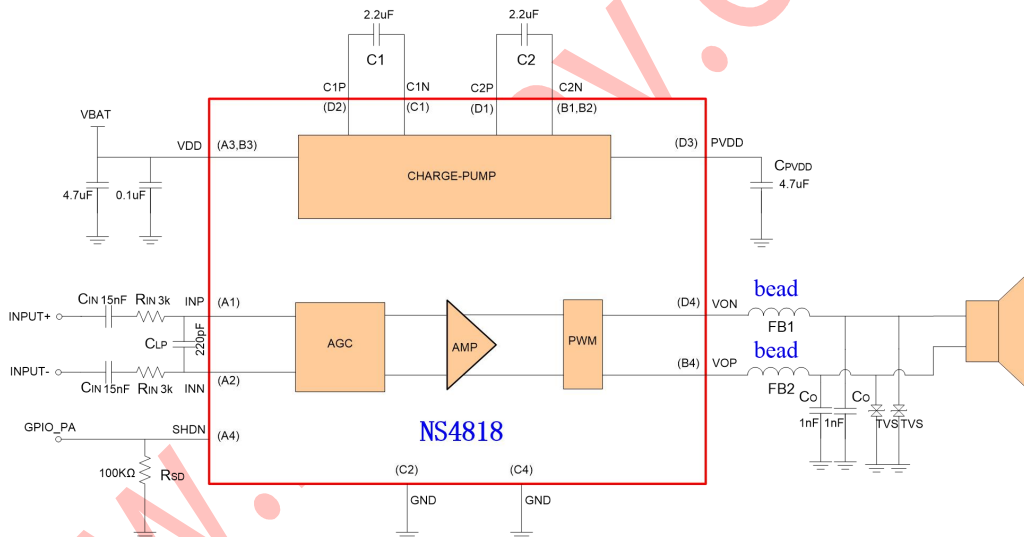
2.2uF
C1
2.2uF
C2
C1P
(D2)
C1N
(C1)
C2P
(D1)
C2N
(B1,B2)
VBAT
VDD
(A3,B3)
CHARGE-PUMP
(D3)
PVDD
$C_{PVDD}$
4.7uF
4.7uF
0.1uF
$C_{IN}$ 15nF
$R_{IN}$ 3k
INP
(A1)
INPUT+
$C_{LP}$
220pF
INPUT-
$C_{IN}$ 15nF
$R_{IN}$ 3k
INN
(A2)
AGC
AMP
PWM
(D4)
VON
bead
FB1
(B4)
VOP
bead
FB2
Co
Co
1nF
1nF
TVS
TVS
GPIO_PA
SHDN
(A4)
100KΩ
$R_{SD}$
NS4818
(C2)
GND
(C4)
GND